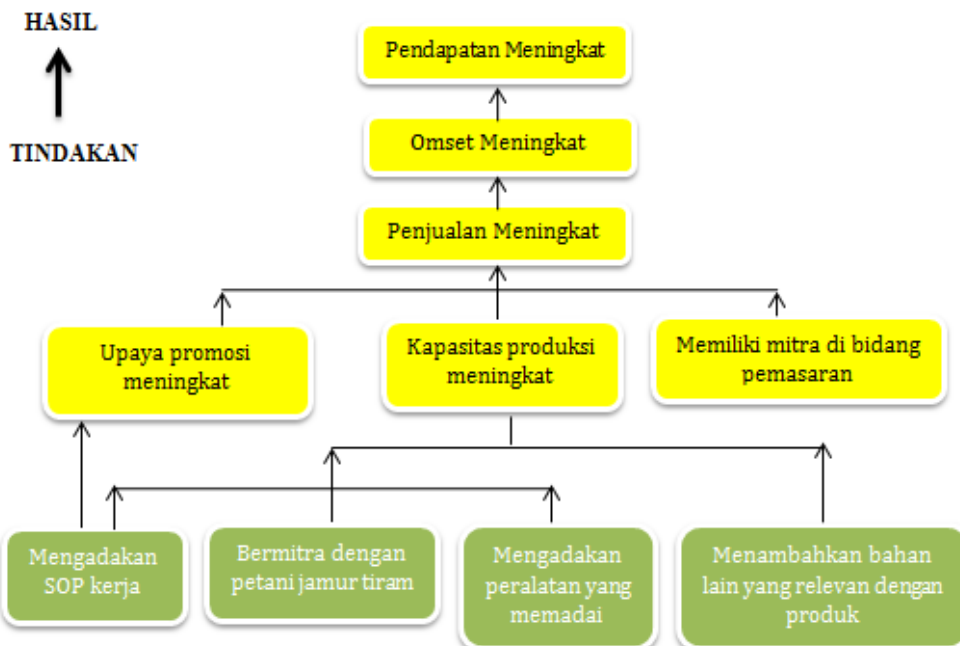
HASIL

TINDAKAN

Pendapatan Meningkat

Omset Meningkat

Penjualan Meningkat

Upaya promosi meningkat

Kapasitas produksi meningkat

Memiliki mitra di bidang pemasaran

Mengadakan SOP kerja

Bermitra dengan petani jamur tiram

Mengadakan peralatan yang memadai

Menambahkan bahan lain yang relevan dengan produk